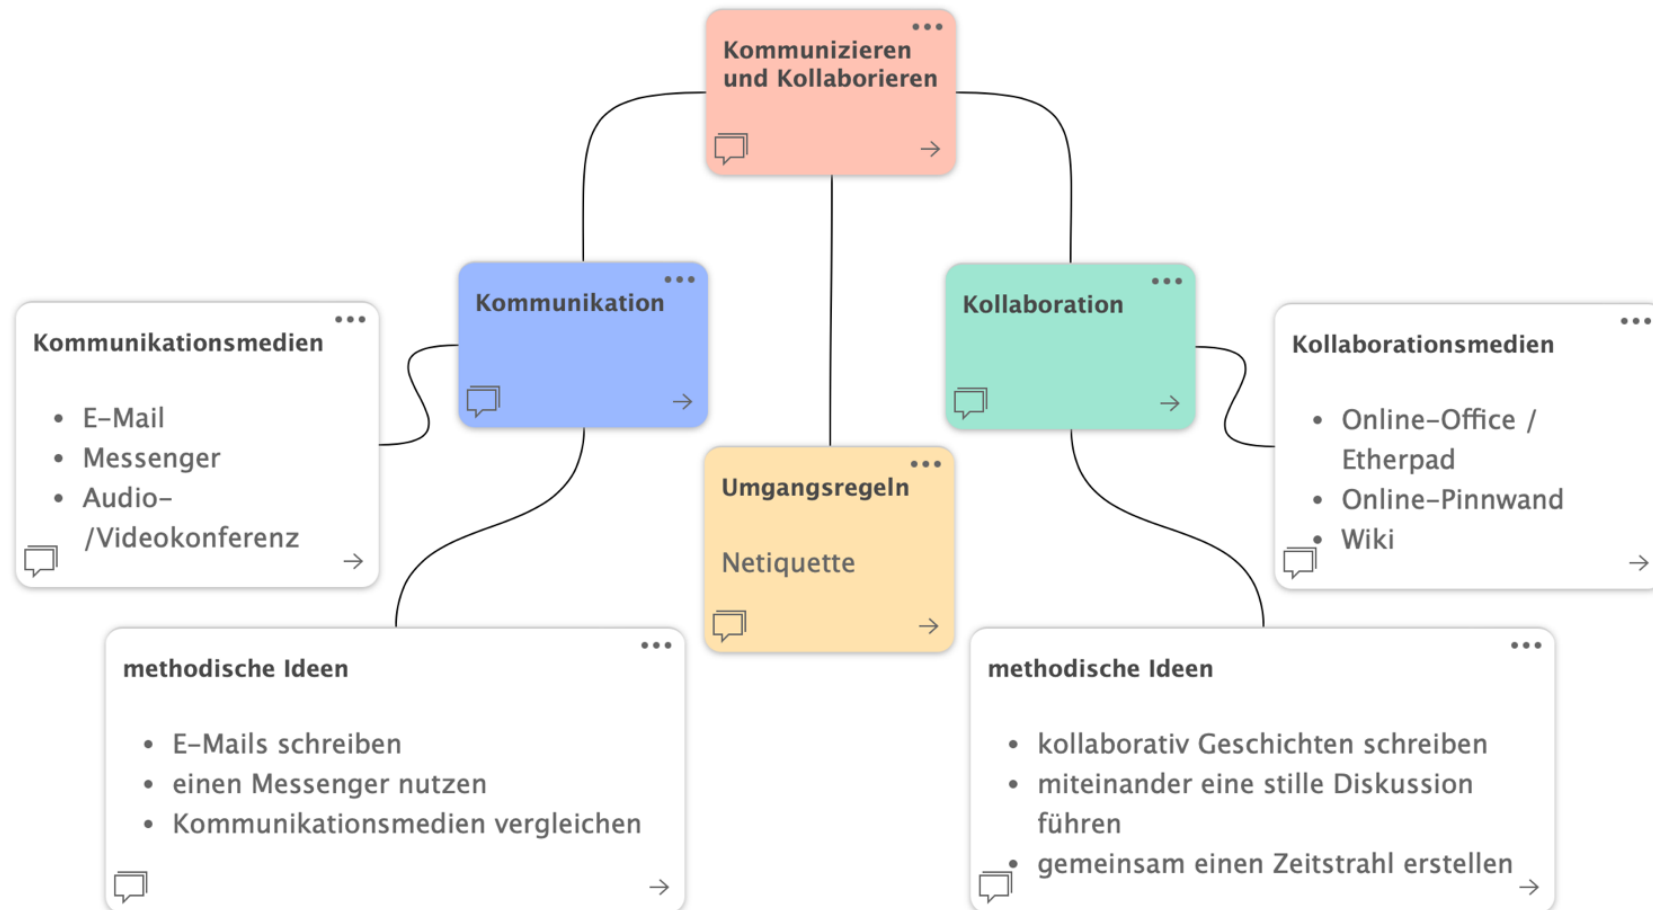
Kommunizieren und Kollaborieren

Kommunikation

Kollaboration

Kommunikationsmedien

- E-Mail
- Messenger
- Audio-/Videokonferenz

Umgangsregeln

Netiquette

Kollaborationsmedien

- Online-Office / Etherpad
- Online-Pinnwand
- Wiki

methodische Ideen

- E-Mails schreiben
- einen Messenger nutzen
- Kommunikationsmedien vergleichen

methodische Ideen

- kollaborativ Geschichten schreiben
- miteinander eine stille Diskussion führen
- gemeinsam einen Zeitstrahl erstellen